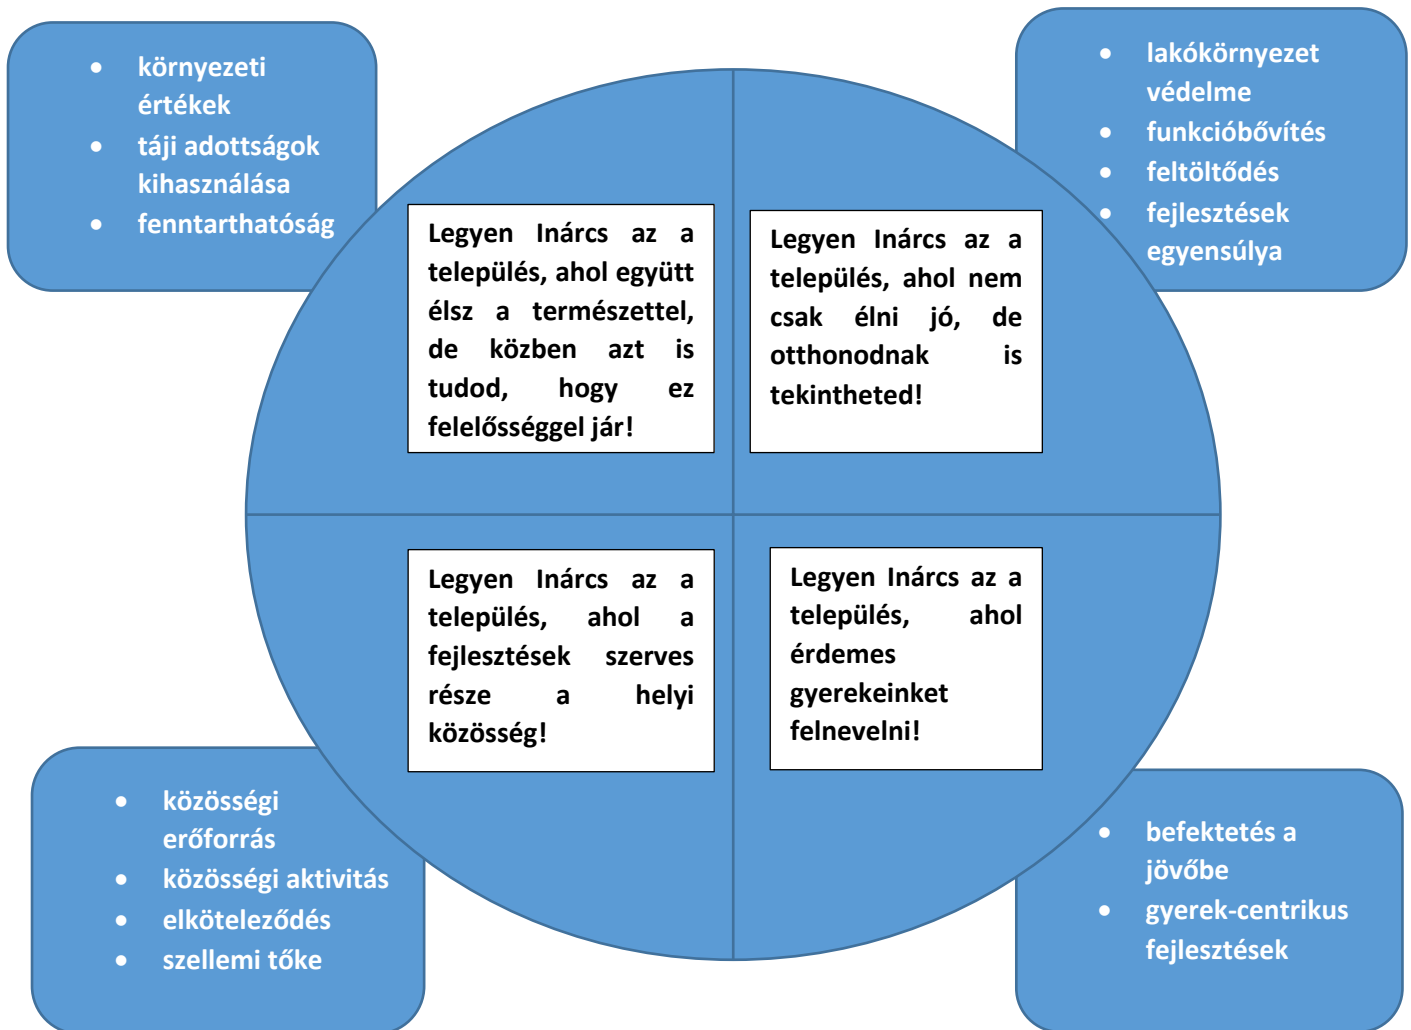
- környezeti értékek
- táji adottságok kihasználása
- fenntarthatóság

- lakókörnyezet védelme
- funkcióbővítés
- feltöltődés
- fejlesztések egyensúlya

Legyen Inárcs az a település, ahol együtt élsz a természettel, de közben azt is tudod, hogy ez felelősséggel jár!

Legyen Inárcs az a település, ahol nem csak élni jó, de otthonodnak is tekintheted!

Legyen Inárcs az a település, ahol a fejlesztések szerves része a helyi közösség!

Legyen Inárcs az a település, ahol érdemes gyerekeinket felnevelni!

- közösségi erőforrás
- közösségi aktivitás
- elköteleződés
- szellemi tőke

- befektetés a jövőbe
- gyerek-centrikus fejlesztések